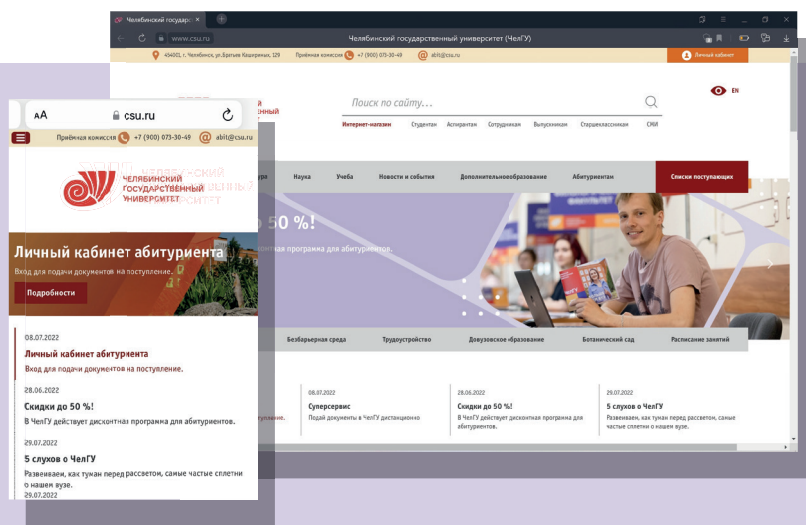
Челябинский государс ×

www.csu.ru Челябинский государственный университет (ЧелГУ)

454001, г. Челябинск, ул. Братьев Кашириных, 129 Приёмная комиссия +7 (900) 075-30-49 abit@csu.ru Личный кабинет

EN

Поиск по сайту...

Интернет-магазин Студентам Аспирантам Сотрудникам Выпускникам Старшеклассникам СМИ

Наука Учеба Новости и события Дополнительное образование Абитуриентам Списки поступающих

о 50 %!

кная программа для абитуриентов.

Безбарьерная среда Трудоустройство Довузовское образование Ботанический сад Расписание занятий

08.07.2022
Суперсервис
Подай документы в ЧелГУ дистанционно

28.06.2022
Скидки до 50 %!
В ЧелГУ действует дисконтная программа для абитуриентов.

29.07.2022
5 слухов о ЧелГУ
Развеиваем, как туман перед рассветом, самые частые сплетни о нашем вузе.

AA csu.ru

Приёмная комиссия +7 (900) 073-30-49 abit@csu.ru

ЧЕЛЯБИНСКИЙ ГОСУДАРСТВЕННЫЙ УНИВЕРСИТЕТ

Личный кабинет абитуриента
Вход для подачи документов на поступление.

Подробности

08.07.2022
Личный кабинет абитуриента
Вход для подачи документов на поступление.

28.06.2022
Скидки до 50 %!
В ЧелГУ действует дисконтная программа для абитуриентов.

29.07.2022
5 слухов о ЧелГУ
Развеиваем, как туман перед рассветом, самые частые сплетни о нашем вузе.
29.07.2022